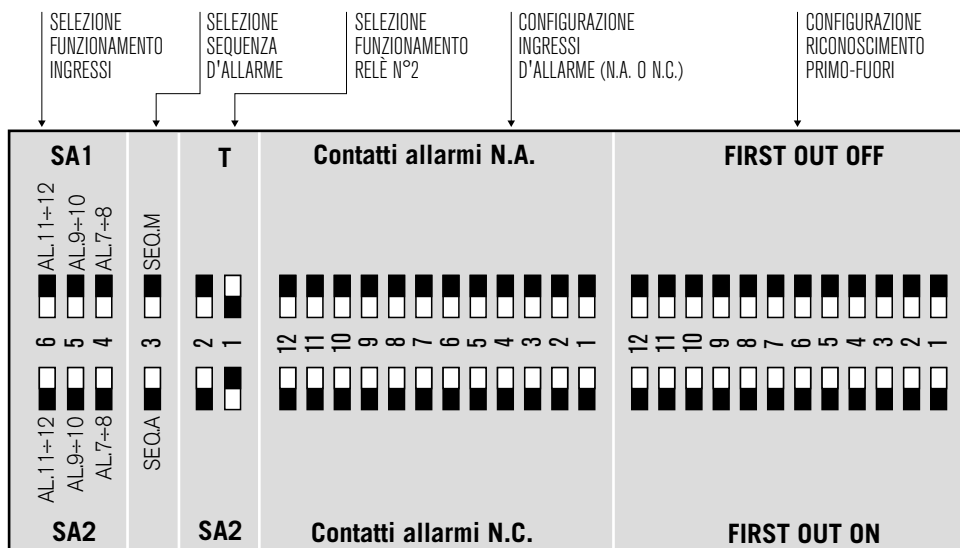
SELEZIONE FUNZIONAMENTO INGRESSI

SELEZIONE SEQUENZA D'ALLARME

SELEZIONE FUNZIONAMENTO RELÈ N°2

CONFIGURAZIONE INGRESSI D'ALLARME (N.A. O N.C.)

CONFIGURAZIONE RICONOSCIMENTO PRIMO-FUORI

SA1

AL.11÷12
AL.9÷10
AL.7÷8

6 5 4

AL.11÷12
AL.9÷10
AL.7÷8

SA2

SEQ.M

3

SEQ.A

T

2 1

SA2

Contatti allarmi N.A.

12 11 10 9 8 7 6 5 4 3 2 1

Contatti allarmi N.C.

FIRST OUT OFF

12 11 10 9 8 7 6 5 4 3 2 1

FIRST OUT ON